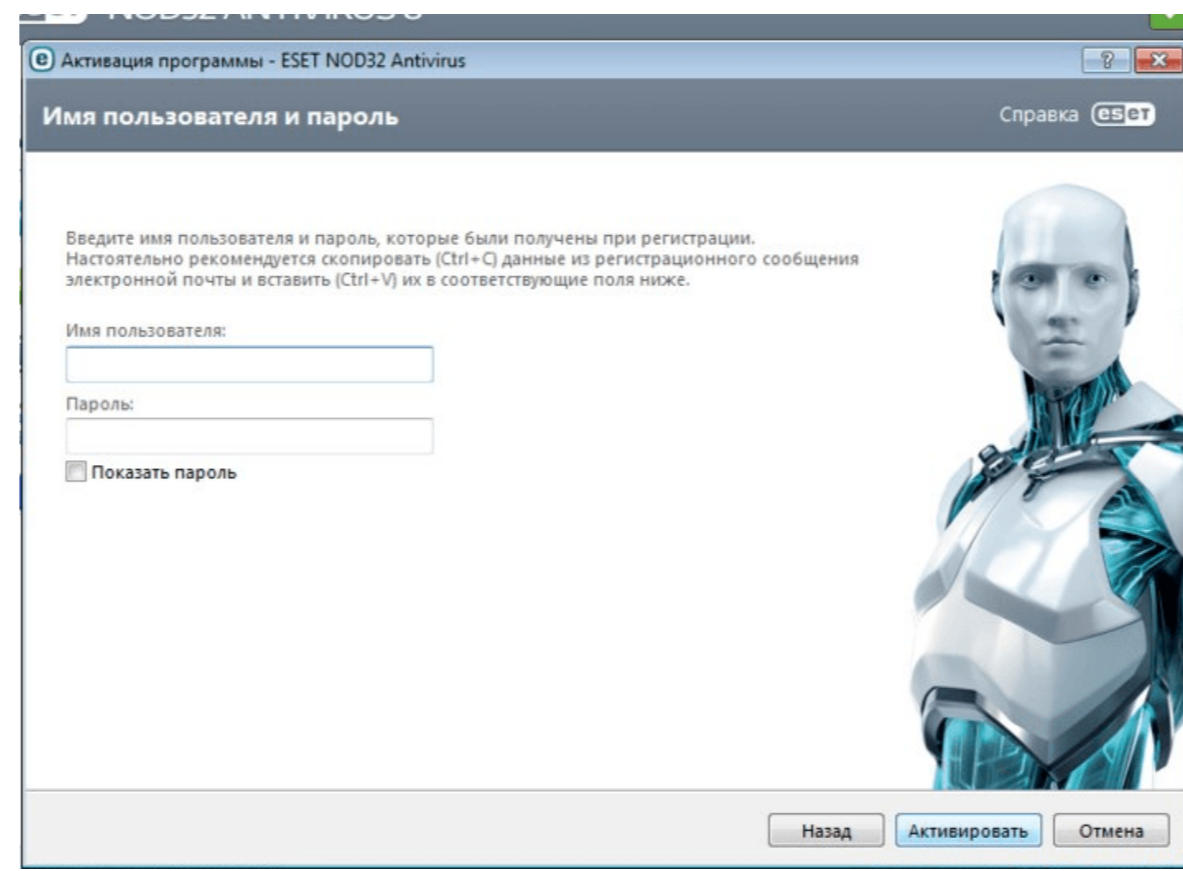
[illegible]

Активация программы - ESET NOD32 Antivirus

?

Имя пользователя и пароль

Справка eset

Введите имя пользователя и пароль, которые были получены при регистрации. Настоятельно рекомендуется скопировать (Ctrl+C) данные из регистрационного сообщения электронной почты и вставить (Ctrl+V) их в соответствующие поля ниже.

Имя пользователя:

Пароль:

Показать пароль

Назад

Активировать

Отмена